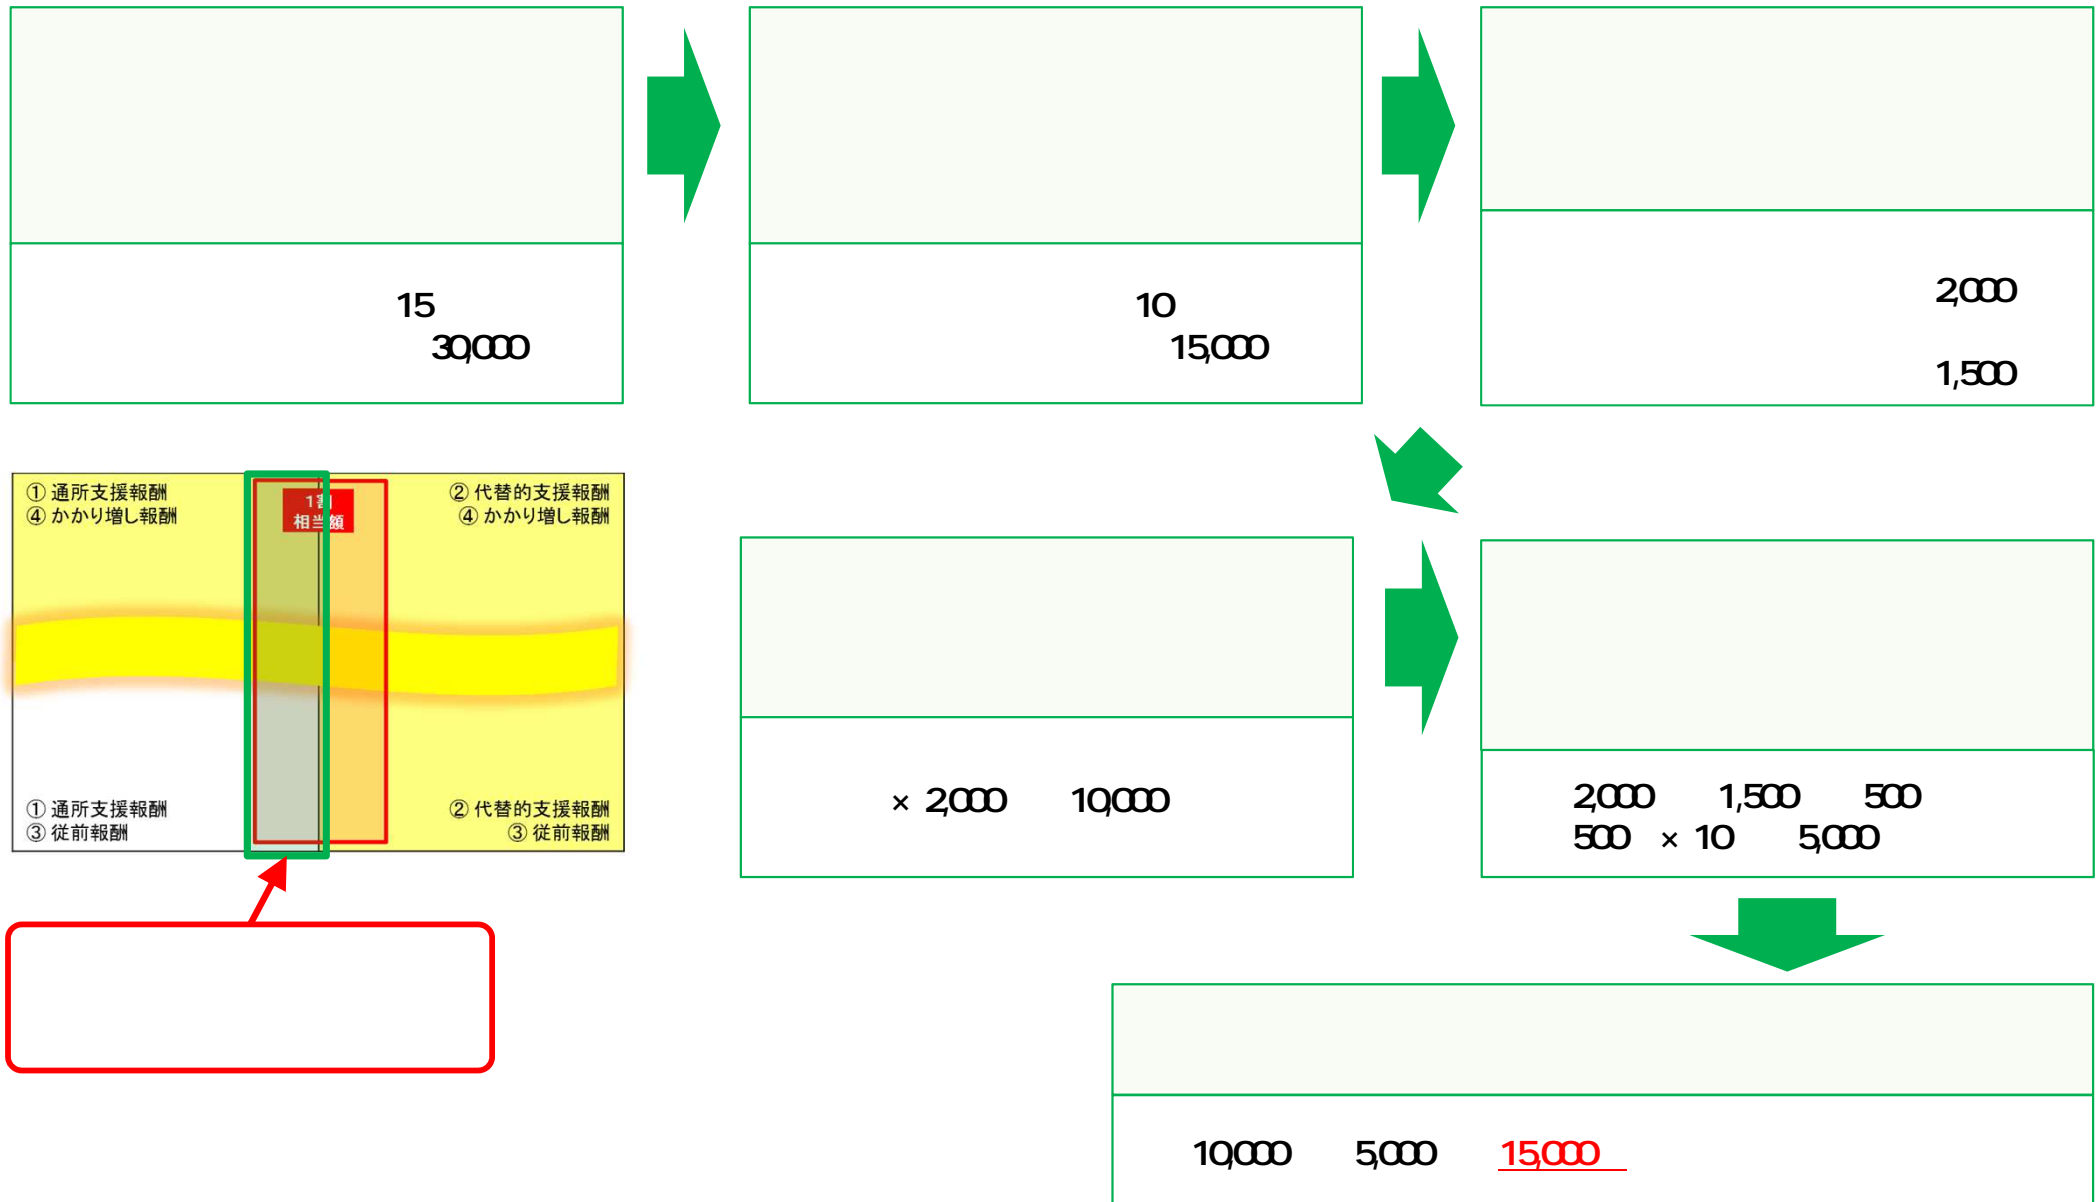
15
30,000

10
15,000

2,000

1,500

① 通所支援報酬
④ かかり増し報酬

1割
相当額

② 代替的支援報酬
④ かかり増し報酬

① 通所支援報酬
③ 従前報酬

② 代替的支援報酬
③ 従前報酬

× 2,000 10,000

2,000 1,500 500
500 × 10 5,000

10,000 5,000 15,000